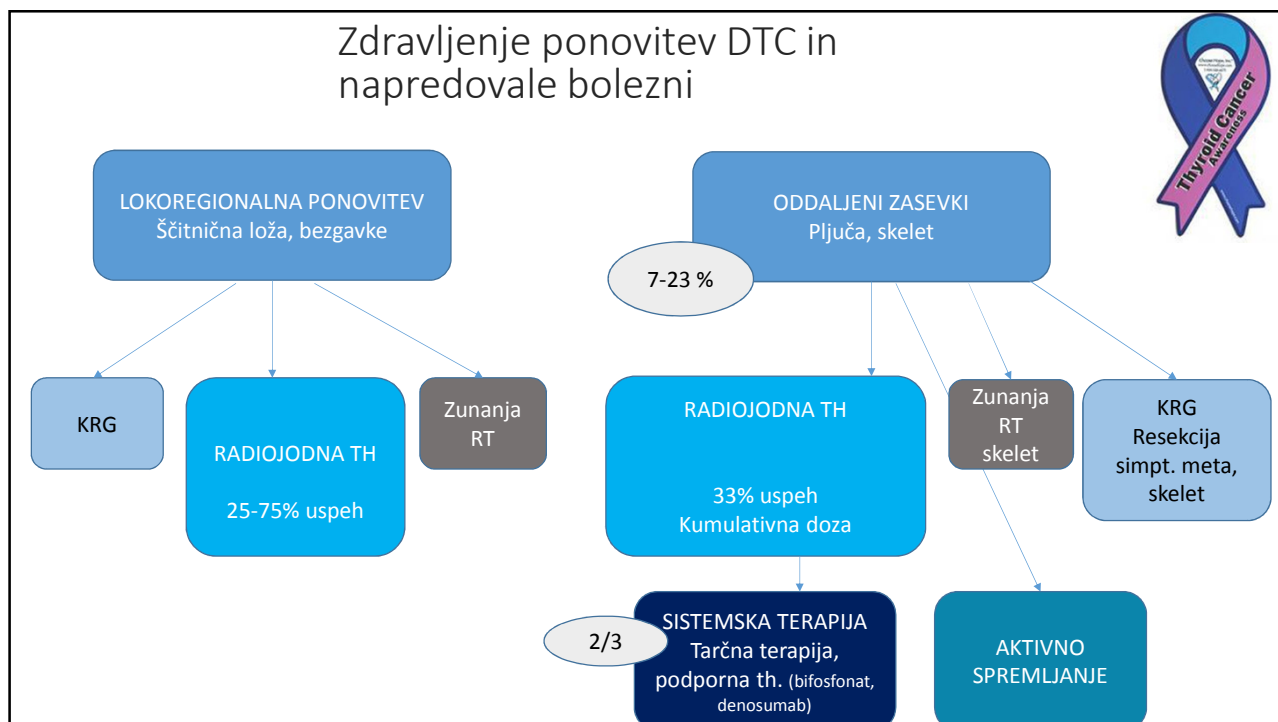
Zdravljenje ponovitev DTC in napredovale bolezni

Thyroid Cancer Awareness

LOKOREGIONALNA PONOVITEV
Ščitnična loža, bezgavke

ODDALJENI ZASEVKI
Pljuča, skelet

7-23 %

KRG

RADIOJODNA TH

25-75% uspeh

Zunanja RT

RADIOJODNA TH

33% uspeh
Kumulativna doza

Zunanja RT skelet

KRG
Resekcija simpt. meta, skelet

2/3

SISTEMSKA TERAPIJA
Tarčna terapija, podporna th. (bifosfonat, denosumab)

AKTIVNO SPREMLJANJE